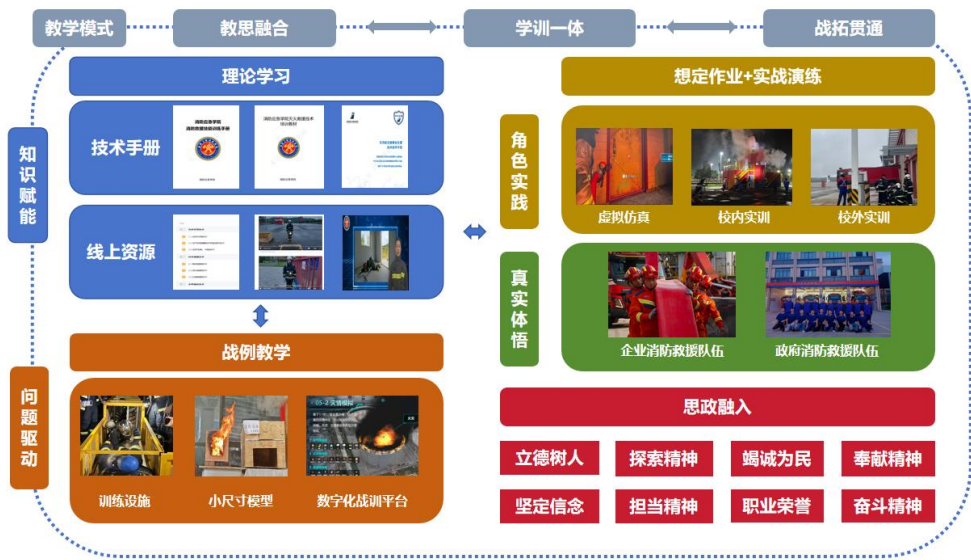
教学模式

教思融合

学训一体

战拓贯通

知识赋能

理论学习

技术手册

线上资源

战例教学

问题驱动

训练设施

小尺寸模型

数字化战训平台

想定作业+实战演练

角色实践

虚拟仿真

校内实训

校外实训

真实体悟

企业消防救援队伍

政府消防救援队伍

思政融入

立德树人

探索精神

竭诚为民

奉献精神

坚定信念

担当精神

职业荣誉

奋斗精神